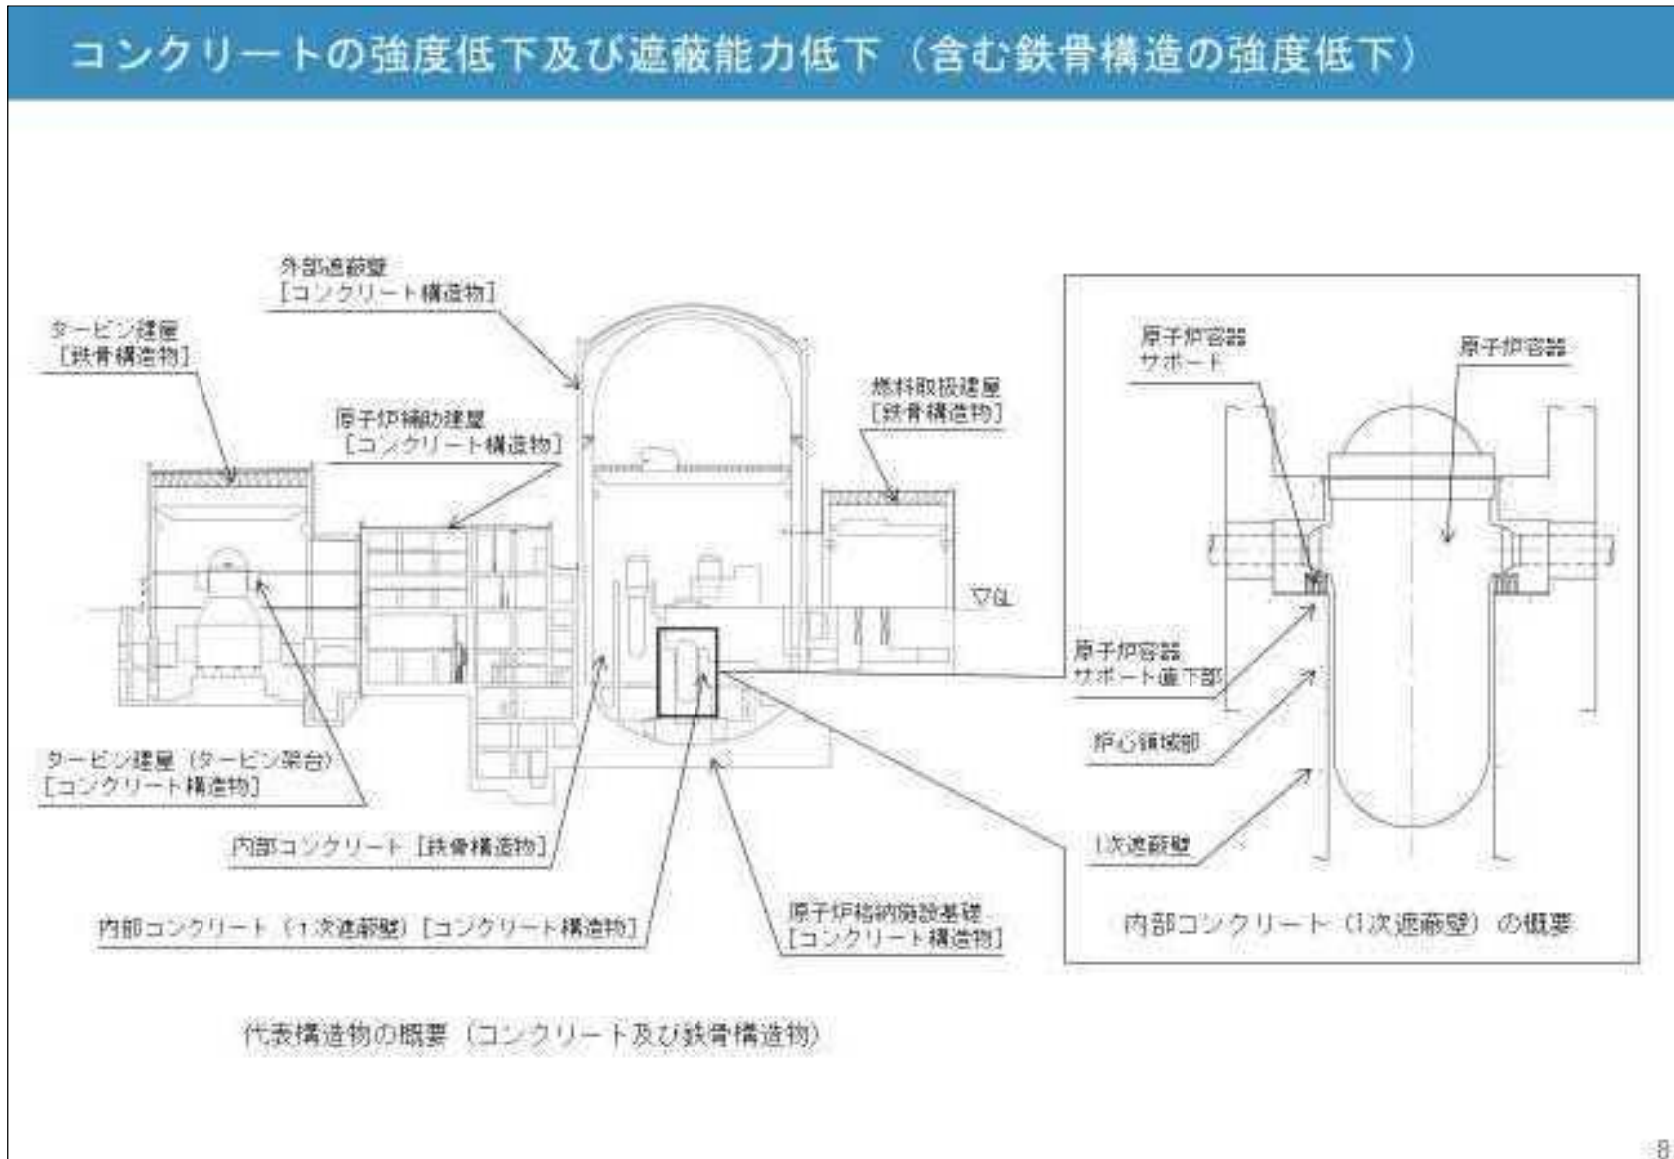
コンクリートの強度低下及び遮蔽能力低下（含む鉄骨構造の強度低下）

外部遮蔽壁
［コンクリート構造物］

タービン建屋
［鉄骨構造物］

原子炉補助建屋
［コンクリート構造物］

燃料取扱建屋
［鉄骨構造物］

▽GL

タービン建屋（タービン架台）
［コンクリート構造物］

内部コンクリート［鉄骨構造物］

内部コンクリート（1次遮蔽壁）［コンクリート構造物］

原子炉格納施設基礎
［コンクリート構造物］

代表構造物の概要（コンクリート及び鉄骨構造物）

原子炉容器
サポート

原子炉容器

原子炉容器
サポート直下部

炉心領域部

1次遮蔽壁

内部コンクリート（1次遮蔽壁）の概要

8